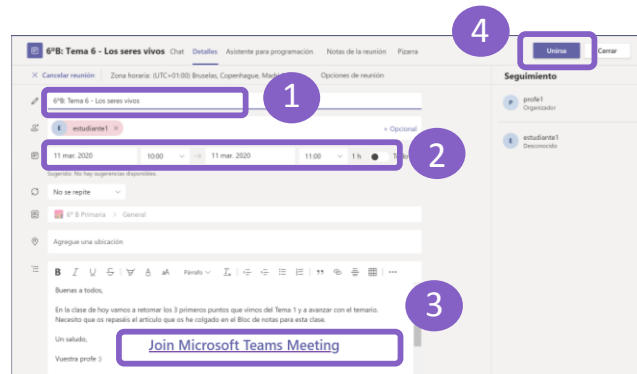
6ºB: Tema 6 - Los seres vivos Chat Detalles Asistente para programación Notas de la reunión Pizarra

4

Unirse Cerrar

× Cancelar reunión Zona horaria: (UTC+01:00) Bruselas, Copenhague, Madrid, París Opciones de reunión

6ºB: Tema 6 - Los seres vivos

1

E estudiante1 ×

+ Opcional

11 mar. 2020 10:00 → 11 mar. 2020 11:00 1 h

2

Sugerido: No hay sugerencias disponibles.

No se repite

6º B Primaria > General

Agregue una ubicación

B I U S Párrafo

Buenas a todos,

En la clase de hoy vamos a retomar los 3 primeros puntos que vimos del Tema 1 y a avanzar con el temario. Necesito que os repaséis el artículo que os he colgado en el Bloc de notas para esta clase.

Un saludo,

Vuestra profe :)

3

Join Microsoft Teams Meeting

Seguimiento

P profe1 Organizador

E estudiante1 Desconocido